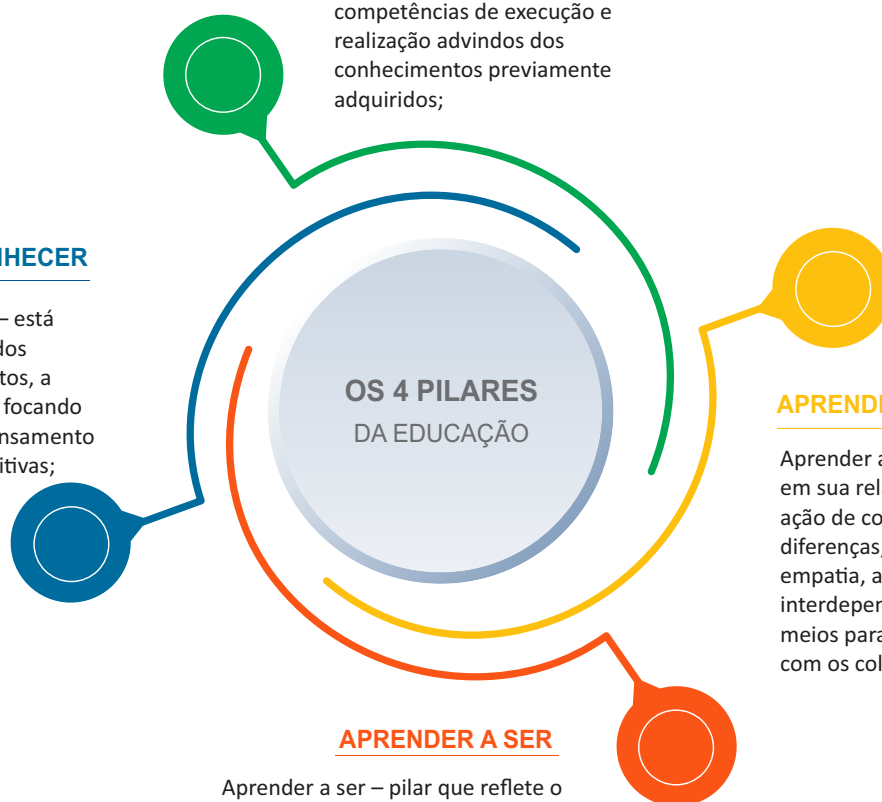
competências de execução e realização advindos dos conhecimentos previamente adquiridos;

HECER

– está
dos
tos, a
focando
nsamento
itivas;

OS 4 PILARES
DA EDUCAÇÃO

APRENDI

Aprender a
em sua rel
ação de co
diferenças,
empatia, a
interdeper
meios para
com os col

APRENDER A SER

Aprender a ser – pilar que reflete o